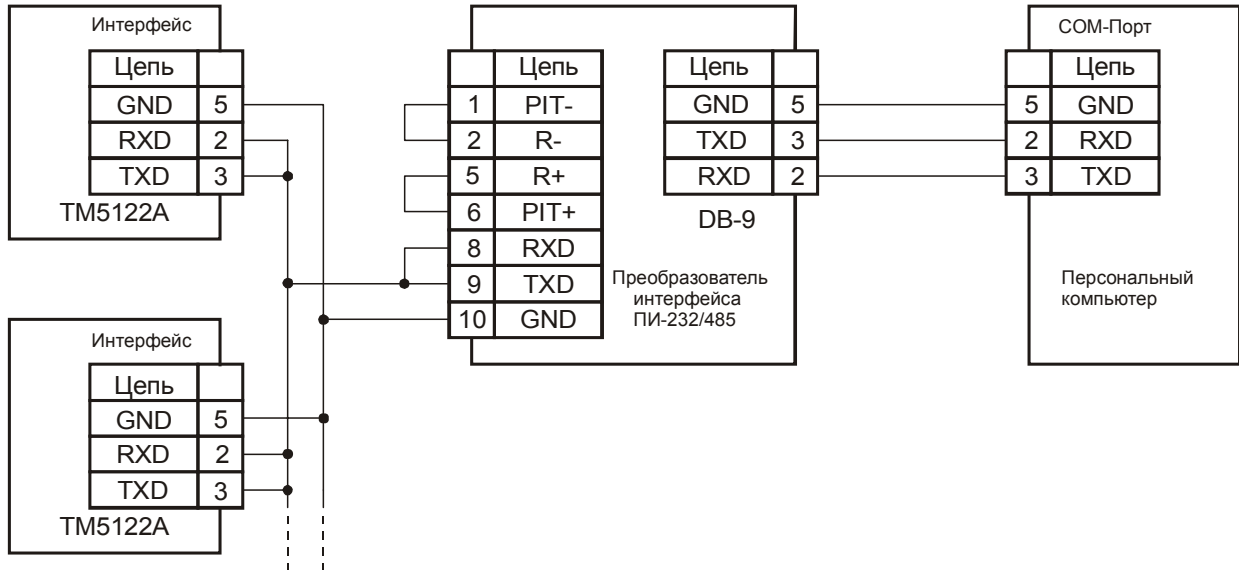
Интерфейс

| Цепь | |
|---|---|
| GND | 5 |
| RXD | 2 |
| TXD | 3 |

ТМ5122А

Интерфейс

| Цепь | |
|---|---|
| GND | 5 |
| RXD | 2 |
| TXD | 3 |

ТМ5122А

| | Цепь |
|---|---|
| 1 | PIT- |
| 2 | R- |
| 5 | R+ |
| 6 | PIT+ |
| 8 | RXD |
| 9 | TXD |
| 10 | GND |

| Цепь | |
|---|---|
| GND | 5 |
| TXD | 3 |
| RXD | 2 |

DB-9

Преобразователь интерфейса ПИ-232/485

СОМ-Порт

| | Цепь |
|---|---|
| 5 | GND |
| 2 | RXD |
| 3 | TXD |

Персональный компьютер